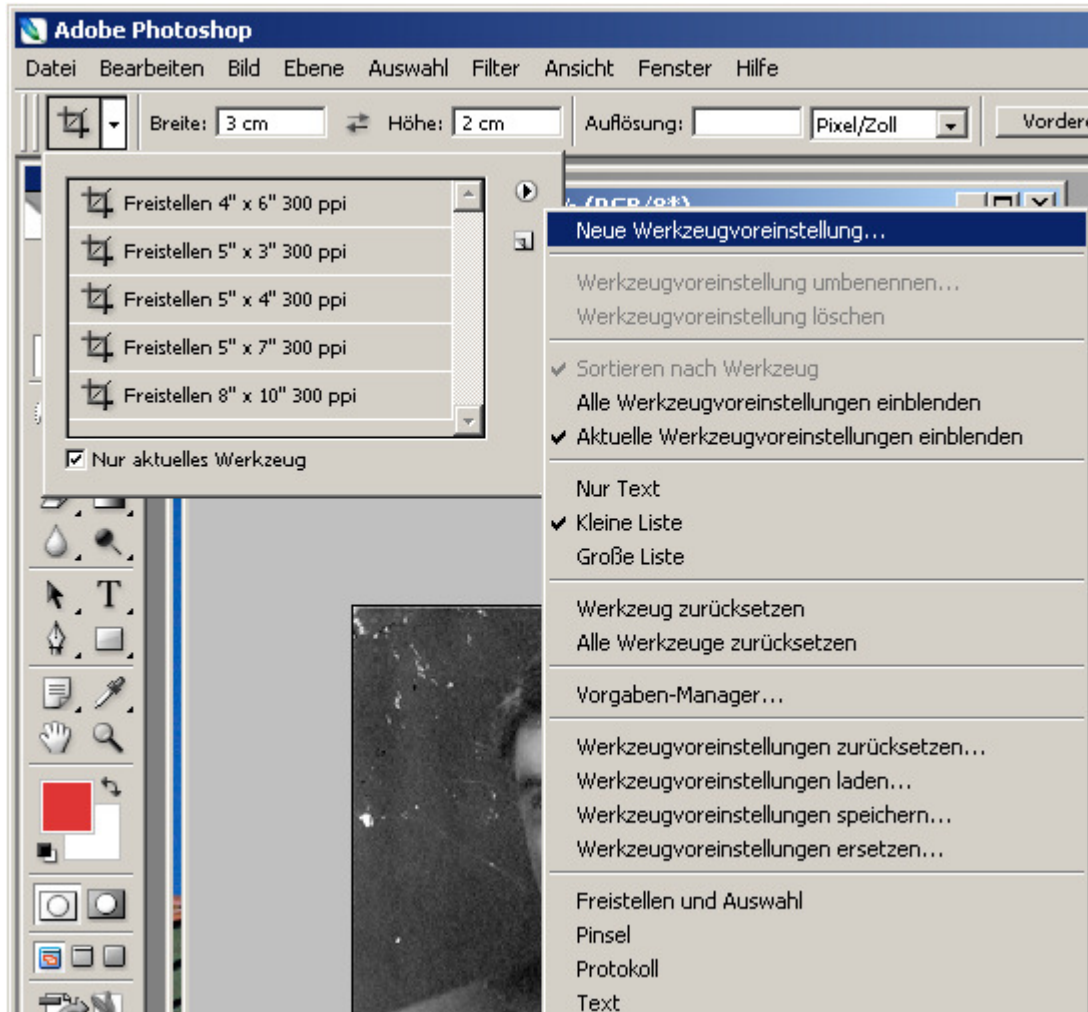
Adobe Photoshop

Datei Bearbeiten Bild Ebene Auswahl Filter Ansicht Fenster Hilfe

Breite: 3 cm Höhe: 2 cm Auflösung: Pixel/Zoll Vorder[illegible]

Freistellen 4" x 6" 300 ppi
Freistellen 5" x 3" 300 ppi
Freistellen 5" x 4" 300 ppi
Freistellen 5" x 7" 300 ppi
Freistellen 8" x 10" 300 ppi

Nur aktuelles Werkzeug

Neue Werkzeugvoreinstellung...

Werkzeugvoreinstellung umbenennen...
Werkzeugvoreinstellung löschen

Sortieren nach Werkzeug
Alle Werkzeugvoreinstellungen einblenden
Aktuelle Werkzeugvoreinstellungen einblenden

Nur Text
Kleine Liste
Große Liste

Werkzeug zurücksetzen
Alle Werkzeuge zurücksetzen

Vorgaben-Manager...

Werkzeugvoreinstellungen zurücksetzen...
Werkzeugvoreinstellungen laden...
Werkzeugvoreinstellungen speichern...
Werkzeugvoreinstellungen ersetzen...

Freistellen und Auswahl
Pinsel
Protokoll
Text